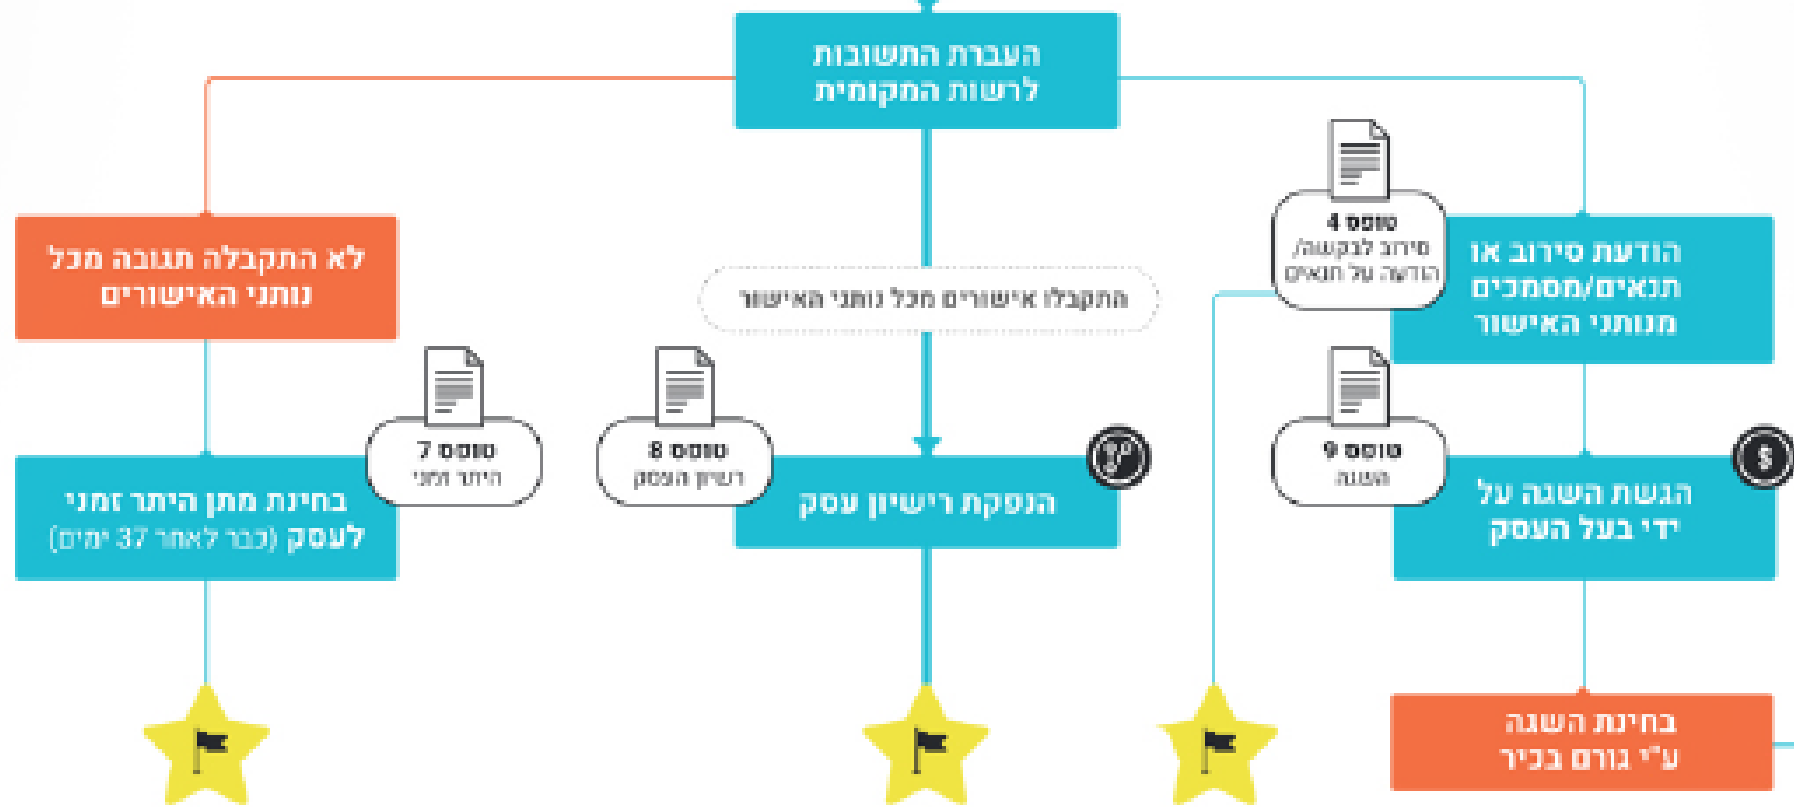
העברת התשובות לרשות המקומית

הודעת סירוב או תנאים/מסמכים מנותני האישור

טופס 4
סירוב לבקשה/ הודעה על תנאים

התקבלו אישורים מכל נותני האישור

לא התקבלה תגובה מכל נותני האישורים

טופס 9
השגה

הגשת השגה על ידי בעל העסק

טופס 8
רשיון העסק

הנפקת רישיון עסק

טופס 7
היתר זמני

בחינת מתן היתר זמני לעסק (כבר לאחר 37 ימים)

בחינת השגה ע"י גורם בכיר